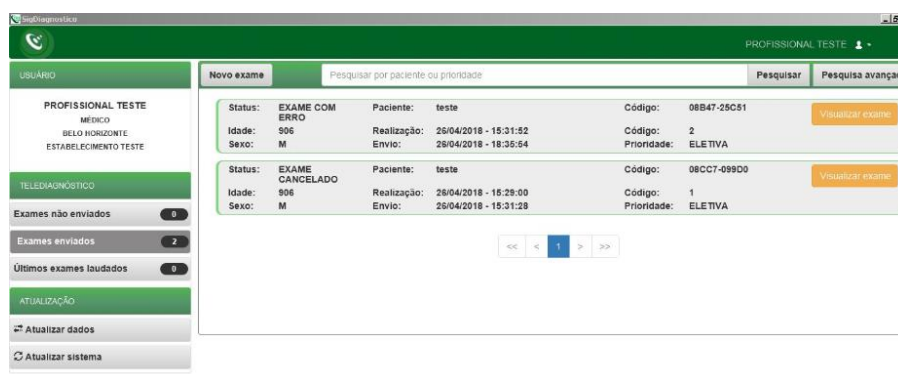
SigDiagnostico

PROFISSIONAL TESTE

USUÁRIO

PROFISSIONAL TESTE
MÉDICO
BELO HORIZONTE
ESTABELECIMENTO TESTE

TELEDIAGNÓSTICO

Exames não enviados 0

Exames enviados 2

Últimos exames laudados 0

ATUALIZAÇÃO

Atualizar dados

Atualizar sistema

Novo exame

Pesquisar por paciente ou prioridade

Pesquisar

Pesquisa avança

| Status: | EXAME COM ERRO | Paciente: | teste | Código: | 08B47-25C51 |
|---|---|---|---|---|---|
| Idade: | 906 | Realização: | 26/04/2018 - 15:31:52 | Código: | 2 |
| Sexo: | M | Envio: | 26/04/2018 - 18:35:54 | Prioridade: | ELETIVA |

Visualizar exame

| Status: | EXAME CANCELADO | Paciente: | teste | Código: | 08CC7-099D0 |
|---|---|---|---|---|---|
| Idade: | 906 | Realização: | 26/04/2018 - 15:29:00 | Código: | 1 |
| Sexo: | M | Envio: | 26/04/2018 - 15:31:28 | Prioridade: | ELETIVA |

Visualizar exame

<< < 1 > >>